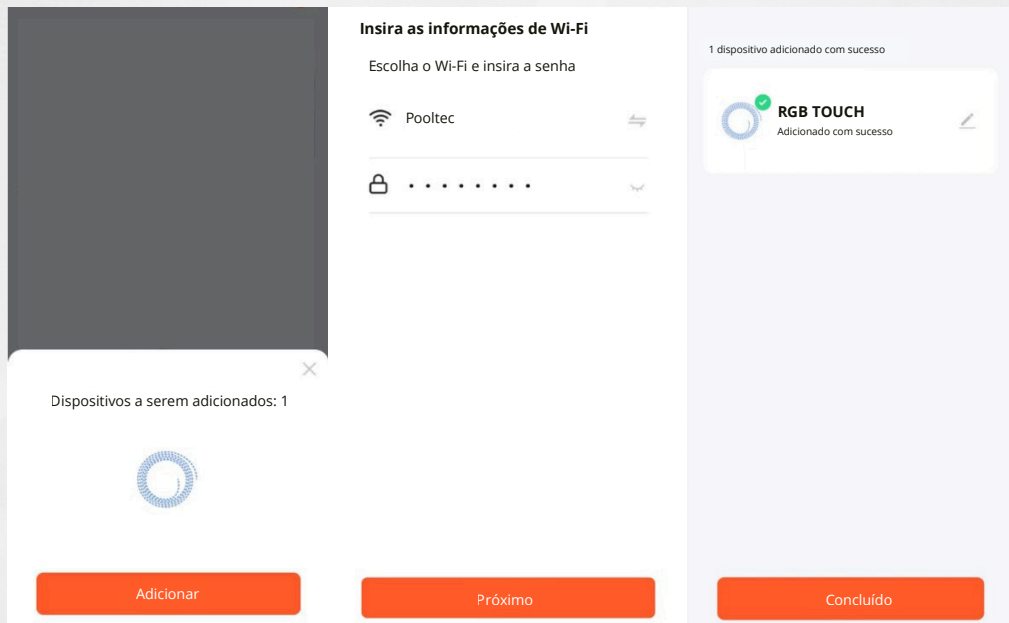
Dispositivos a serem adicionados: 1

Adicionar

Insira as informações de Wi-Fi

Escolha o Wi-Fi e insira a senha

Pooltec

••••••••

Próximo

1 dispositivo adicionado com sucesso

RGB TOUCH

Adicionado com sucesso

Concluído